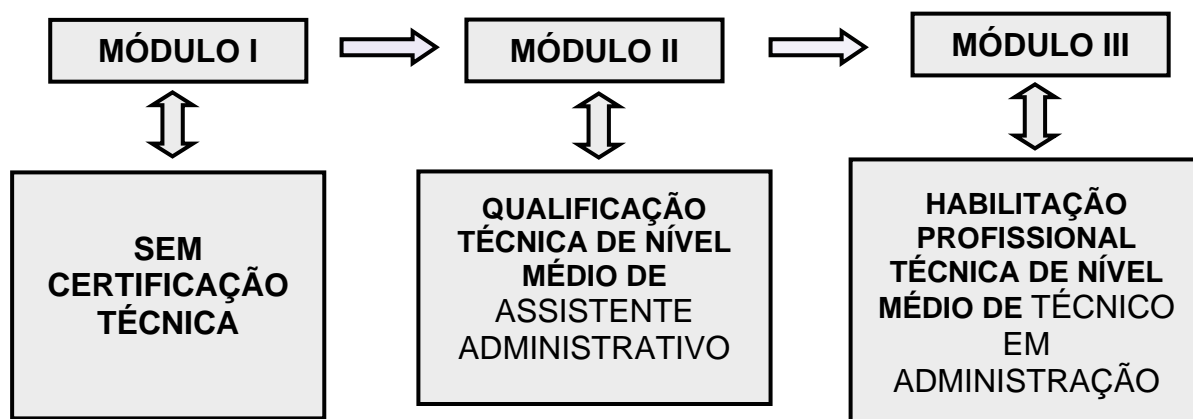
MÓDULO I

MÓDULO II

MÓDULO III

SEM CERTIFICAÇÃO TÉCNICA

QUALIFICAÇÃO TÉCNICA DE NÍVEL MÉDIO DE ASSISTENTE ADMINISTRATIVO

HABILITAÇÃO PROFISSIONAL TÉCNICA DE NÍVEL MÉDIO DE TÉCNICO EM ADMINISTRAÇÃO